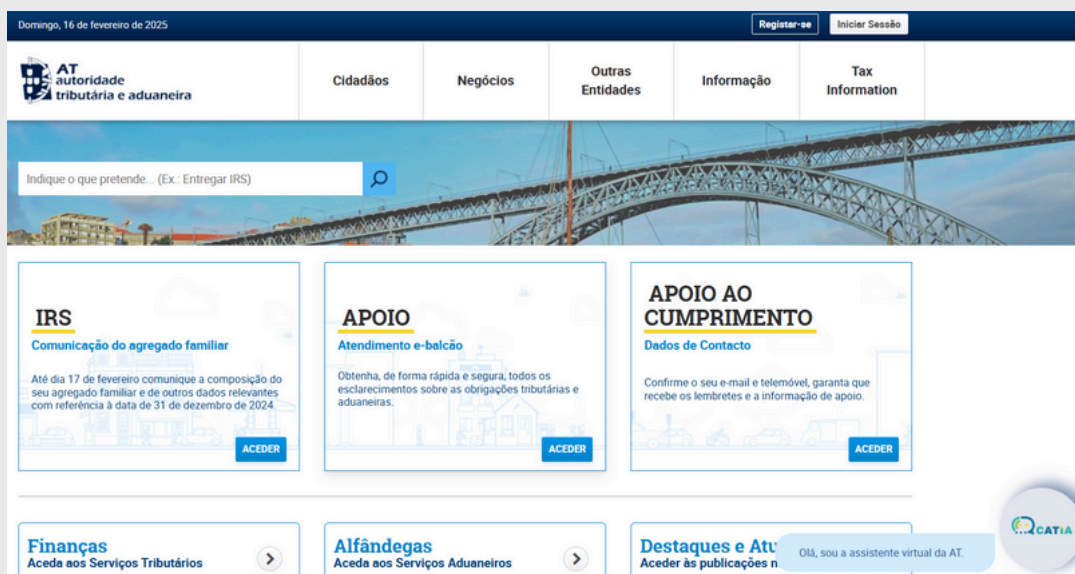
Domingo, 16 de fevereiro de 2025

Registar-se

Iniciar Sessão

AT autoridade tributária e aduaneira

Cidadãos

Negócios

Outras Entidades

Informação

Tax Information

Indique o que pretende... (Ex.: Entregar IRS)

IRS

Comunicação do agregado familiar

Até dia 17 de fevereiro comunique a composição do seu agregado familiar e de outros dados relevantes com referência à data de 31 de dezembro de 2024

ACEDER

APOIO

Atendimento e-balcão

Obtenha, de forma rápida e segura, todos os esclarecimentos sobre as obrigações tributárias e aduaneiras.

ACEDER

APOIO AO CUMPRIMENTO

Dados de Contacto

Confirme o seu e-mail e telemóvel, garanta que recebe os lembretes e a informação de apoio.

ACEDER

Finanças

Aceda aos Serviços Tributários

Alfândegas

Aceda aos Serviços Aduaneiros

Destaques e Atu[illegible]

Aceder às publicações n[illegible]

Olá, sou a assistente virtual da AT.

CATIA